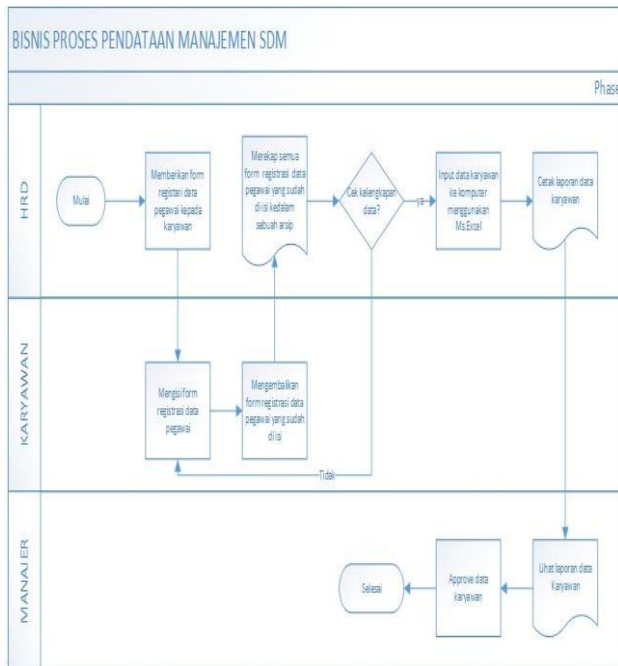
BISNIS PROSES PENDATAAN MANAJEMEN SDM

Phase

HRD

Mulai

Memberikan form registrasi data pegawai kepada karyawan

Merekap semua form registrasi data pegawai yang sudah di isi kedalam sebuah arsip

Cek kelengkapan data?

ya

Input data karyawan ke komputer menggunakan Ms.Excel

Cetak laporan data karyawan

KARYAWAN

Mengisi form registrasi data pegawai

Mengembalikan form registrasi data pegawai yang sudah di isi

Tidak

MANAJER

Selesai

Approve data karyawan

Lihat laporan data karyawan